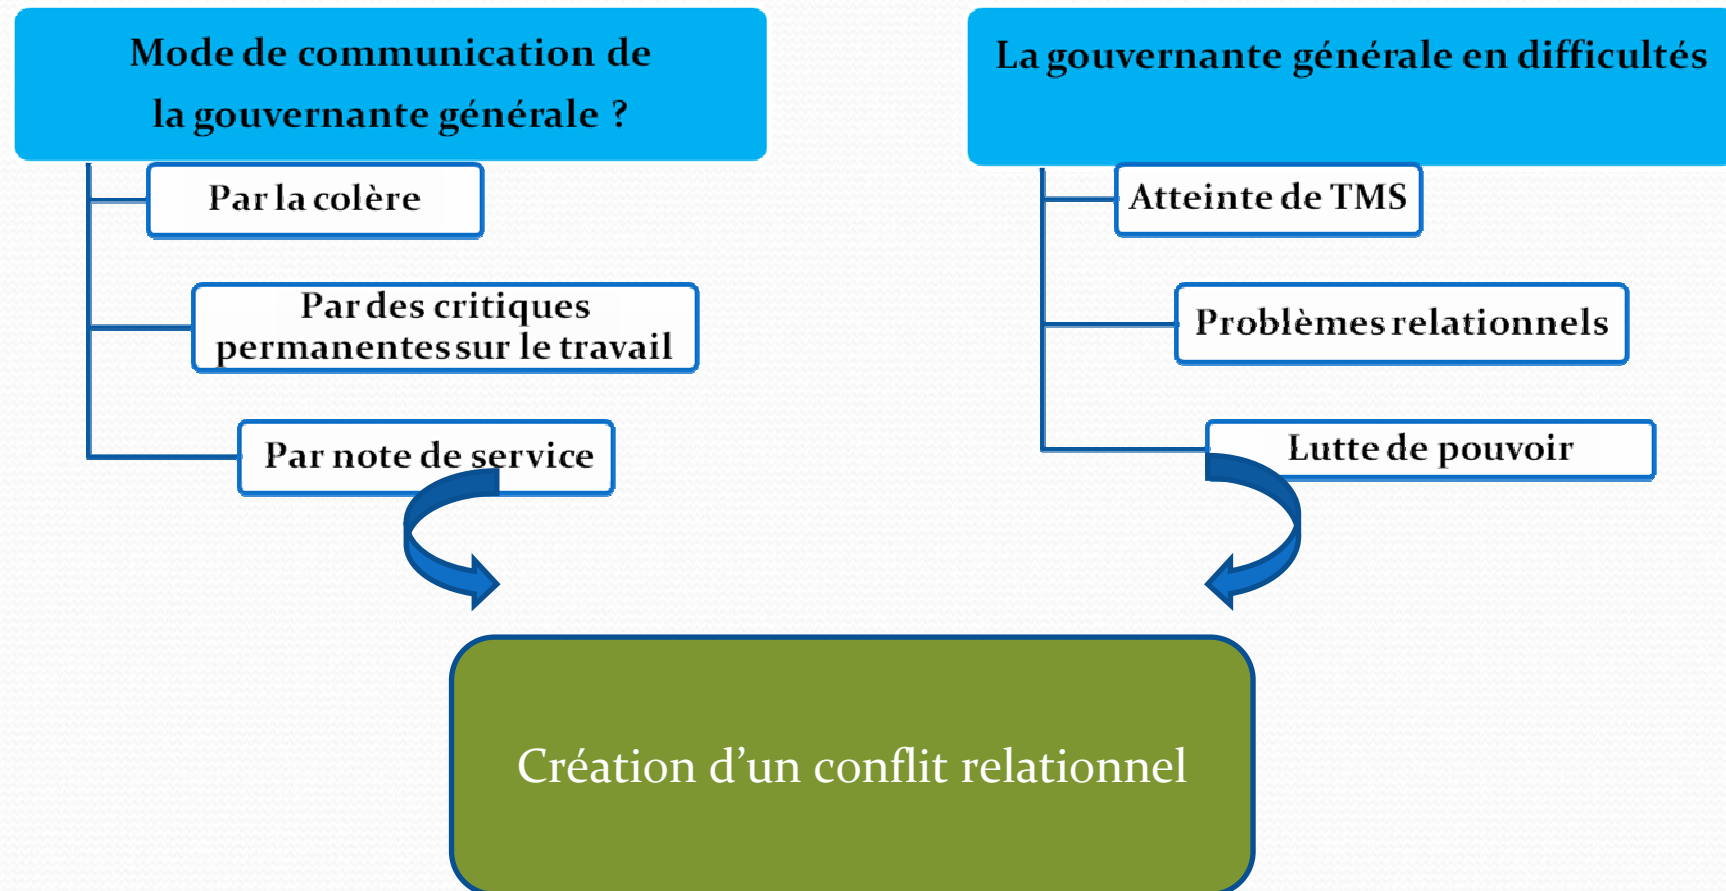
Mode de communication de la gouvernante générale ?

Par la colère

Par des critiques permanentes sur le travail

Par note de service

La gouvernante générale en difficultés

Atteinte de TMS

Problèmes relationnels

Lutte de pouvoir

Création d'un conflit relationnel